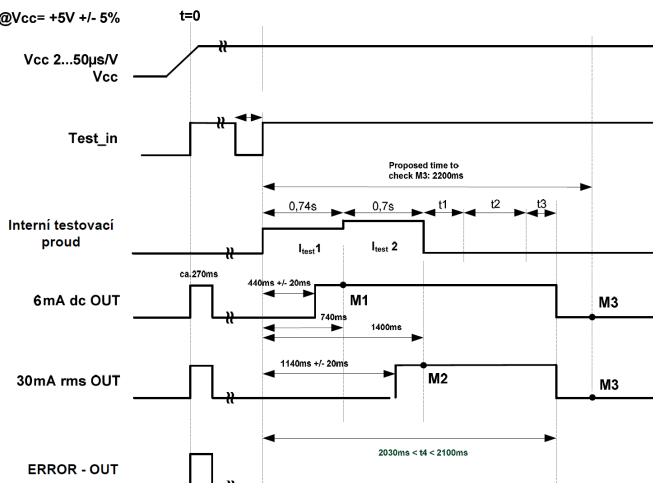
@Vcc= +5V +/- 5%

t=0

Vcc 2...50µs/V Vcc

Test_in

Proposed time to check M3: 2200ms

0,74s

0,7s

t1

t2

t3

Interní testovací proud

$I_{test}$1

$I_{test}$ 2

ca.270ms

440ms +/- 20ms

6mA dc OUT

M1

740ms

1400ms

M3

1140ms +/- 20ms

30mA rms OUT

M2

M3

2030ms < t4 < 2100ms

ERROR - OUT